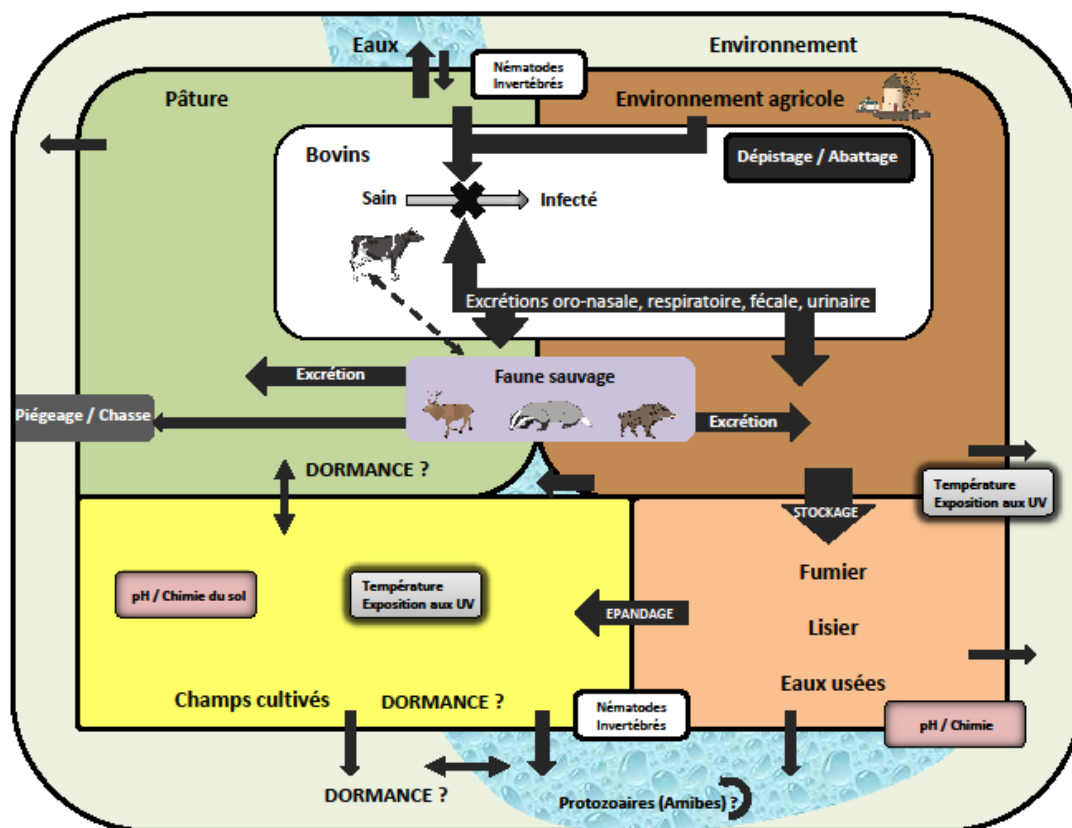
Eaux

Nématodes
Invertébrés

Environnement

Pâture

Environnement agricole

Bovins

Dépistage / Abattage

Sain

Infecté

Excrétions oro-nasale, respiratoire, fécale, urinaire

Excrétion

Faune sauvage

Piégeage / Chasse

Excrétion

DORMANCE ?

STOCKAGE

Température
Exposition aux UV

pH / Chimie du sol

Température
Exposition aux UV

Fumier

EPANDAGE

Lisier

Eaux usées

Champs cultivés

DORMANCE ?

Nématodes
Invertébrés

pH / Chimie

DORMANCE ?

Protozoaires (Amibes) ?